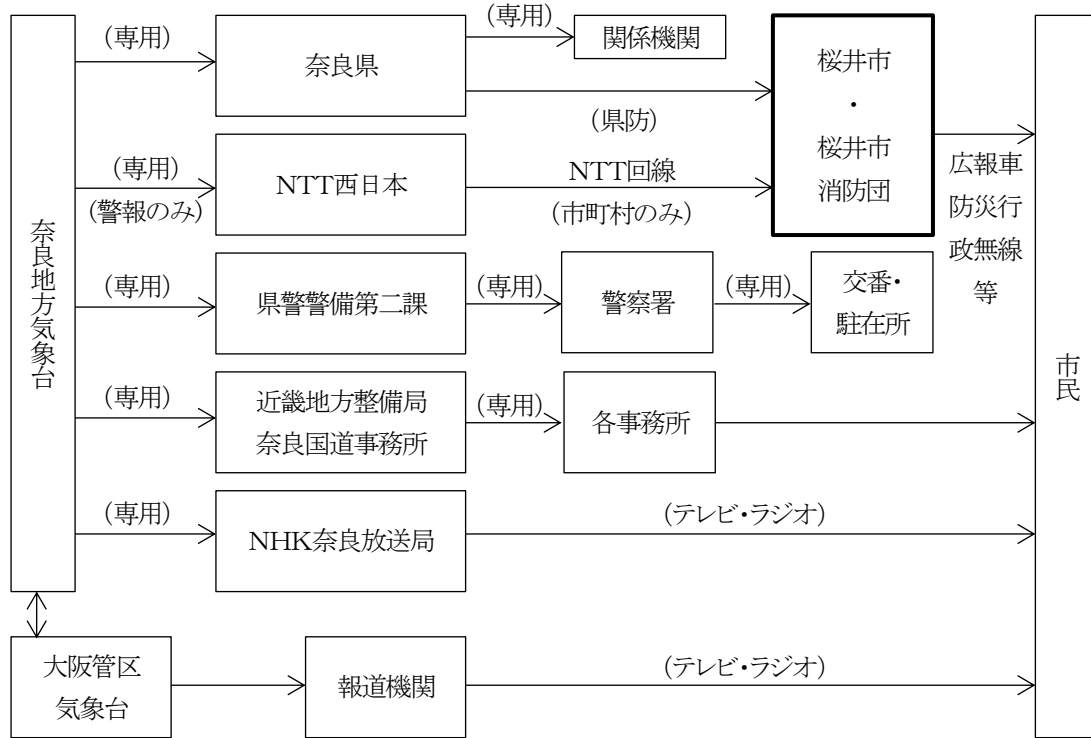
奈良地方気象台

(専用)
奈良県
(専用)
関係機関
(県防)

(専用)
(警報のみ)
NTT西日本
NTT回線
(市町村のみ)

桜井市
・
桜井市
消防団

広報車
防災行
政無線
等

(専用)
県警警備第二課
(専用)
警察署
(専用)
交番・
駐在所

(専用)
近畿地方整備局
奈良国道事務所
(専用)
各事務所

(専用)
NHK奈良放送局
(テレビ・ラジオ)

大阪管区
気象台
報道機関
(テレビ・ラジオ)

市民